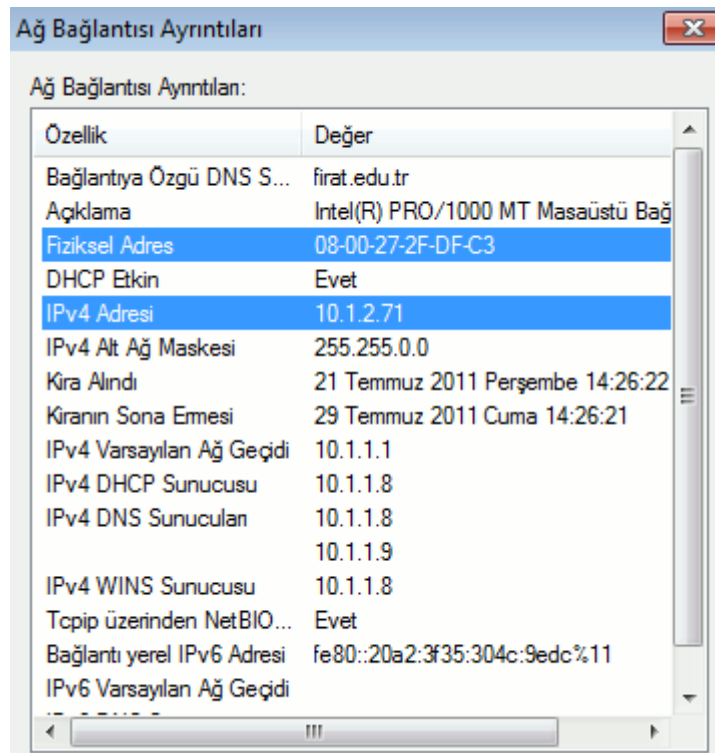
Ağ Bağlantısı Ayrıntıları

Ağ Bağlantısı Ayrıntıları:

| Özellik | Değer |
|---|---|
| Bağlantıya Özgü DNS S... | firat.edu.tr |
| Açıklama | Intel(R) PRO/1000 MT Masaüstü Bağ |
| Fiziksel Adres | 08-00-27-2F-DF-C3 |
| DHCP Etkin | Evet |
| IPv4 Adresi | 10.1.2.71 |
| IPv4 Alt Ağ Maskesi | 255.255.0.0 |
| Kira Alındı | 21 Temmuz 2011 Perşembe 14:26:22 |
| Kiranın Sona Ermesi | 29 Temmuz 2011 Cuma 14:26:21 |
| IPv4 Varsayılan Ağ Geçidi | 10.1.1.1 |
| IPv4 DHCP Sunucusu | 10.1.1.8 |
| IPv4 DNS Sunucuları | 10.1.1.8 |
| | 10.1.1.9 |
| IPv4 WINS Sunucusu | 10.1.1.8 |
| Tcpip üzerinden NetBIO... | Evet |
| Bağlantı yerel IPv6 Adresi | fe80::20a2:3f35:304c:9edc%11 |
| IPv6 Varsayılan Ağ Geçidi | |
| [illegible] | |